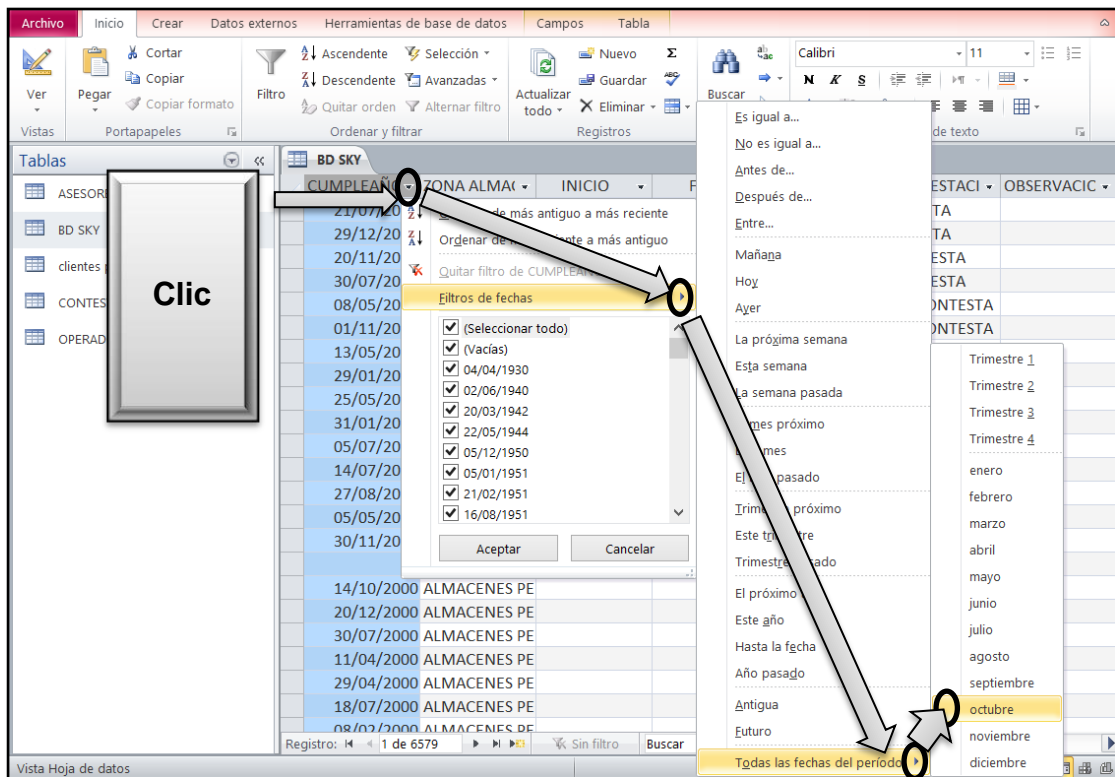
Archivo | Inicio | Crear | Datos externos | Herramientas de base de datos | Campos | Tabla

Ver
Vistas
Pegar
Cortar
Copiar
Copiar formato
Portapapeles
Filtro
Ascendente
Descendente
Quitar orden
Selección
Avanzadas
Alternar filtro
Ordenar y filtrar
Actualizar todo
Nuevo
Guardar
Eliminar
Registros
Buscar
Calibri
11
N K S
de texto

Tablas
ASESOR
BD SKY
clientes
CONTES
OPERAD

Clic

BD SKY

| CUMPLEAÑ | ZONA ALMA( | INICIO | F | ESTACI | OBSERVACIC |
|---|---|---|---|---|---|
| 21/07/20 | | | | TA | |
| 29/12/20 | | | | TA | |
| 20/11/20 | | | | ESTA | |
| 30/07/20 | | | | ESTA | |
| 08/05/20 | | | | ONTESTA | |
| 01/11/20 | | | | ONTESTA | |
| 13/05/20 | | | | | |
| 29/01/20 | | | | | |
| 25/05/20 | | | | | |
| 31/01/20 | | | | | |
| 05/07/20 | | | | | |
| 14/07/20 | | | | | |
| 27/08/20 | | | | | |
| 05/05/20 | | | | | |
| 30/11/20 | | | | | |
| 14/10/2000 | ALMACENES PE | | | | |
| 20/12/2000 | ALMACENES PE | | | | |
| 30/07/2000 | ALMACENES PE | | | | |
| 11/04/2000 | ALMACENES PE | | | | |
| 29/04/2000 | ALMACENES PE | | | | |
| 18/07/2000 | ALMACENES PE | | | | |
| 08/02/2000 | ALMACENES PE | | | | |

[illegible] de más antiguo a más reciente
Ordenar de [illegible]ente a más antiguo
Quitar filtro de CUMPLEA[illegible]
Filtros de fechas
(Seleccionar todo)
(Vacías)
04/04/1930
02/06/1940
20/03/1942
22/05/1944
05/12/1950
05/01/1951
21/02/1951
16/08/1951
Aceptar
Cancelar

Es igual a...
No es igual a...
Antes de...
Después de...
Entre...
Mañana
Hoy
Ayer
La próxima semana
Esta semana
La semana pasada
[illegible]mes próximo
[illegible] mes
El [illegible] pasado
Trim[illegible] próximo
Este tri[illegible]tre
Trimestre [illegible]sado
El próximo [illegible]
Este año
Hasta la fecha
Año pasado
Antigua
Futuro
Todas las fechas del período

Trimestre 1
Trimestre 2
Trimestre 3
Trimestre 4
enero
febrero
marzo
abril
mayo
junio
julio
agosto
septiembre
octubre
noviembre
diciembre

Registro: 1 de 6579
Sin filtro
Buscar
Vista Hoja de datos